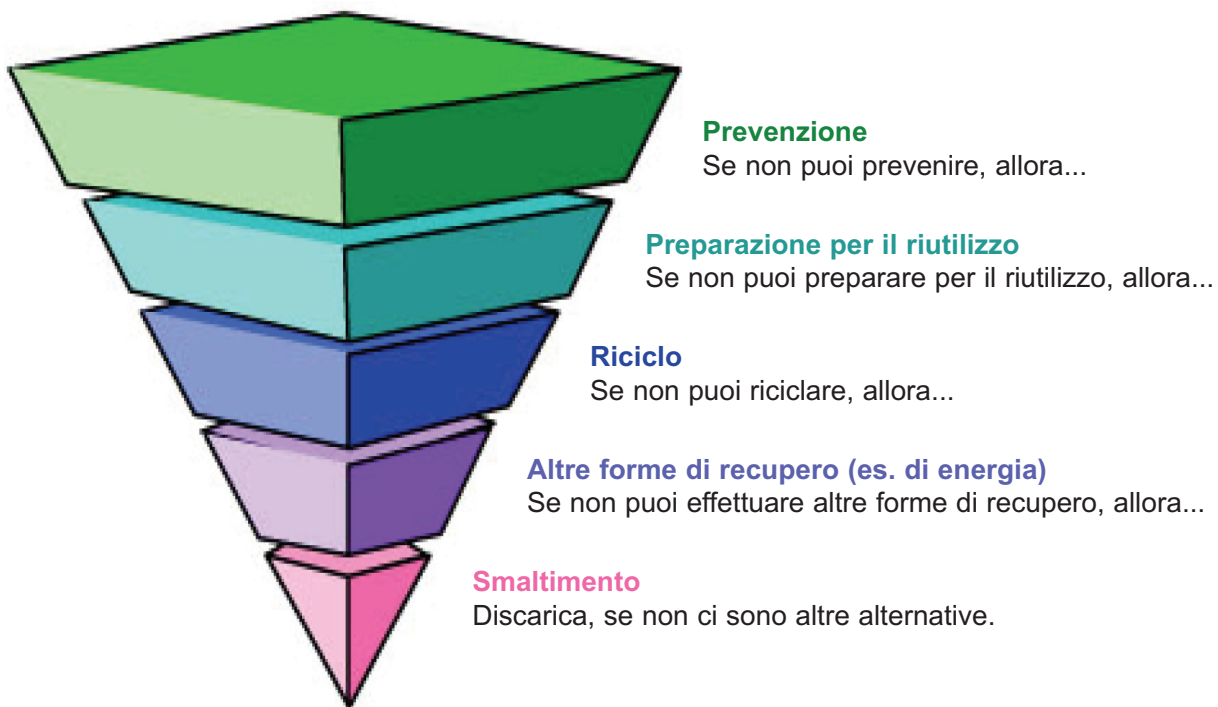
Prevenzione
Se non puoi prevenire, allora...

Preparazione per il riutilizzo
Se non puoi preparare per il riutilizzo, allora...

Riciclo
Se non puoi riciclare, allora...

Altre forme di recupero (es. di energia)
Se non puoi effettuare altre forme di recupero, allora...

Smaltimento
Discarica, se non ci sono altre alternative.